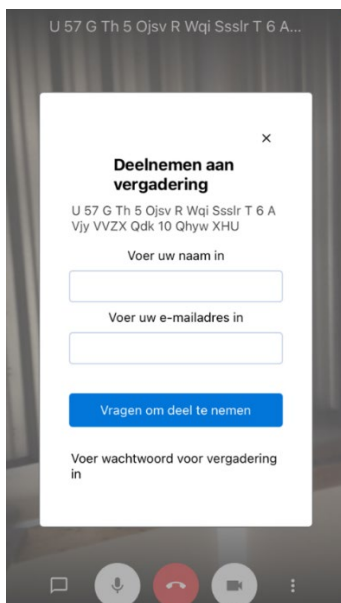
U 57 G Th 5 Ojsv R Wqi Ssslr T 6 A...

×

Deelnemen aan vergadering

U 57 G Th 5 Ojsv R Wqi Ssslr T 6 A Vjy VVZX Qdk 10 Qhyw XHU

Voer uw naam in

Voer uw e-mailadres in

Vragen om deel te nemen

Voer wachtwoord voor vergadering in